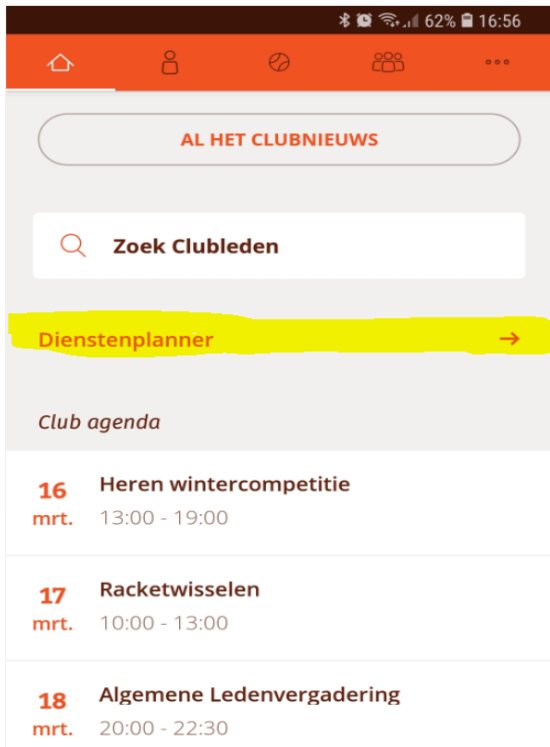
62% 16:56

AL HET CLUBNIEUWS

Zoek Clubleden

Dienstenplanner →

Club agenda

16 mrt. Heren wintercompetitie
13:00 - 19:00

17 mrt. Racketwisselen
10:00 - 13:00

18 mrt. Algemene Ledenvergadering
20:00 - 22:30